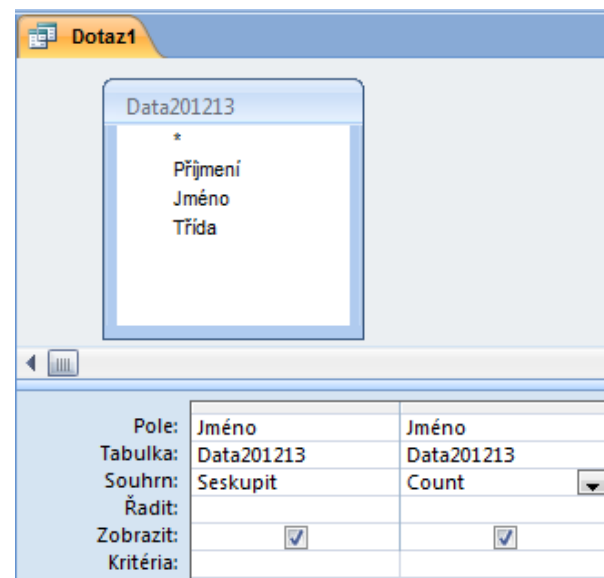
Dotaz1

Data201213
*
Příjmení
Jméno
Třída

| | | |
|---|---|---|
| Pole: | Jméno | Jméno |
| Tabulka: | Data201213 | Data201213 |
| Souhrn: | Seskupit | Count |
| Řadit: | | |
| Zobrazit: | ☑ | ☑ |
| Kritéria: | | |